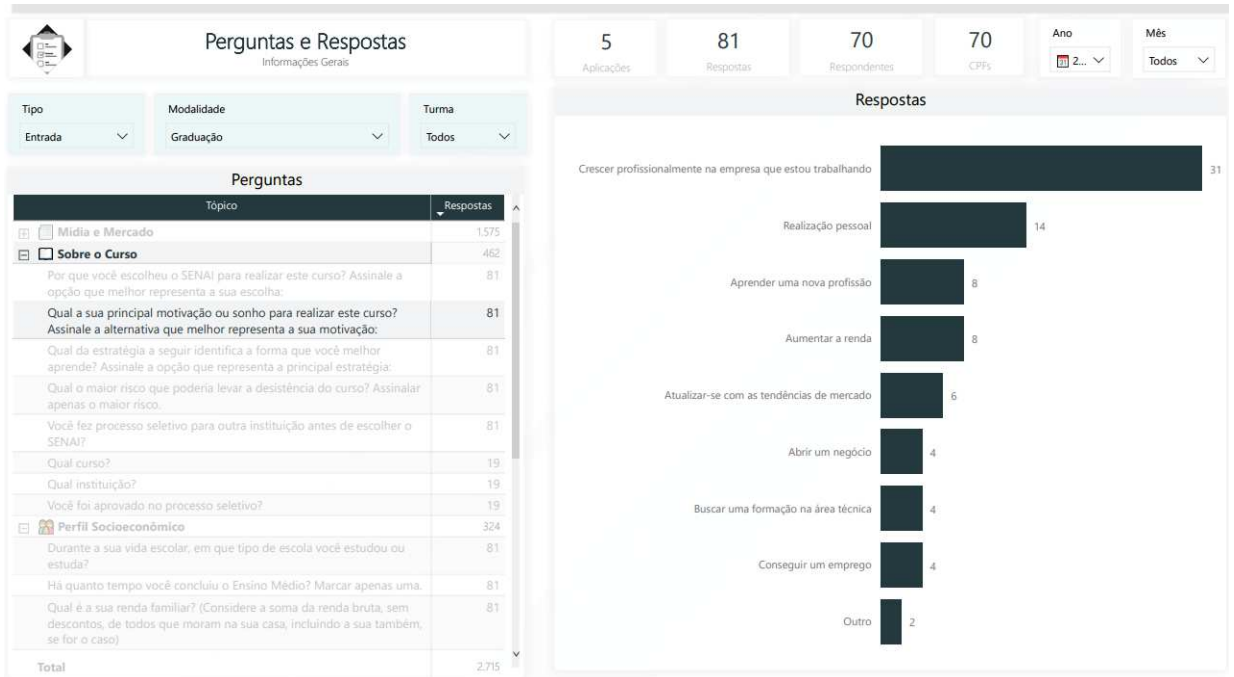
Perguntas e Respostas
Informações Gerais

5
Aplicações

81
Respostas

70
Respondentes

70
CPFs

Ano
2...

Mês
Todos

Tipo
Entrada

Modalidade
Graduação

Turma
Todos

Perguntas

| Tópico | Respostas |
|---|---|
| Mídia e Mercado | 1.575 |
| Sobre o Curso | 462 |
| Por que você escolheu o SENAI para realizar este curso? Assinale a opção que melhor representa a sua escolha: | 81 |
| Qual a sua principal motivação ou sonho para realizar este curso? Assinale a alternativa que melhor representa a sua motivação: | 81 |
| Qual da estratégia a seguir identifica a forma que você melhor aprende? Assinale a opção que representa a principal estratégia: | 81 |
| Qual o maior risco que poderia levar a desistência do curso? Assinalar apenas o maior risco. | 81 |
| Você fez processo seletivo para outra instituição antes de escolher o SENAI? | 81 |
| Qual curso? | 19 |
| Qual instituição? | 19 |
| Você foi aprovado no processo seletivo? | 19 |
| Perfil Socioeconômico | 324 |
| Durante a sua vida escolar, em que tipo de escola você estudou ou estuda? | 81 |
| Há quanto tempo você concluiu o Ensino Médio? Marcar apenas uma. | 81 |
| Qual é a sua renda familiar? (Considere a soma da renda bruta, sem descontos, de todos que moram na sua casa, incluindo a sua também, se for o caso) | 81 |
| Total | 2.715 |

Respostas

Crescer profissionalmente na empresa que estou trabalhando 31
Realização pessoal 14
Aprender uma nova profissão 8
Aumentar a renda 8
Atualizar-se com as tendências de mercado 6
Abrir um negócio 4
Buscar uma formação na área técnica 4
Conseguir um emprego 4
Outro 2